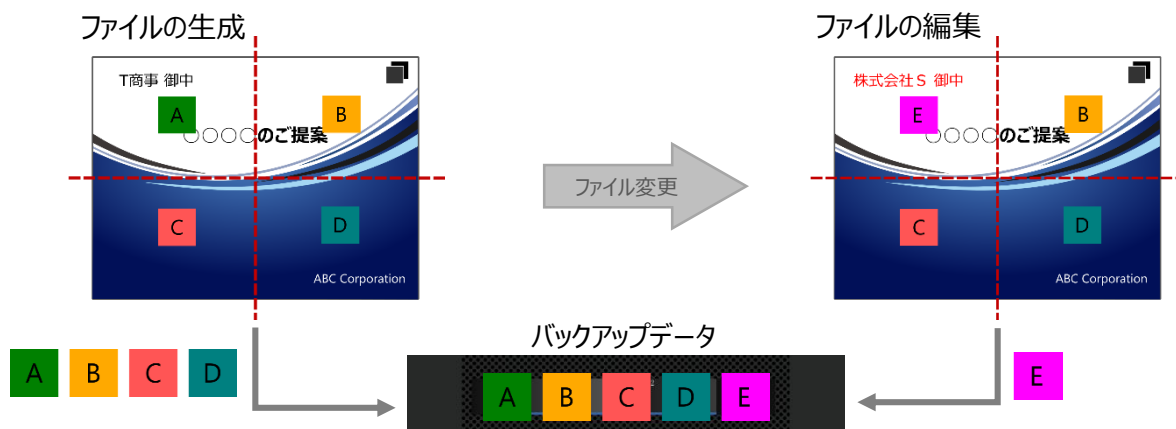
ファイルの生成

T商事 御中

A

B

○○○○のご提案

C

D

ABC Corporation

ファイル変更

ファイルの編集

株式会社S 御中

E

B

○○○○のご提案

C

D

ABC Corporation

A B C D

バックアップデータ

A B C D E

E